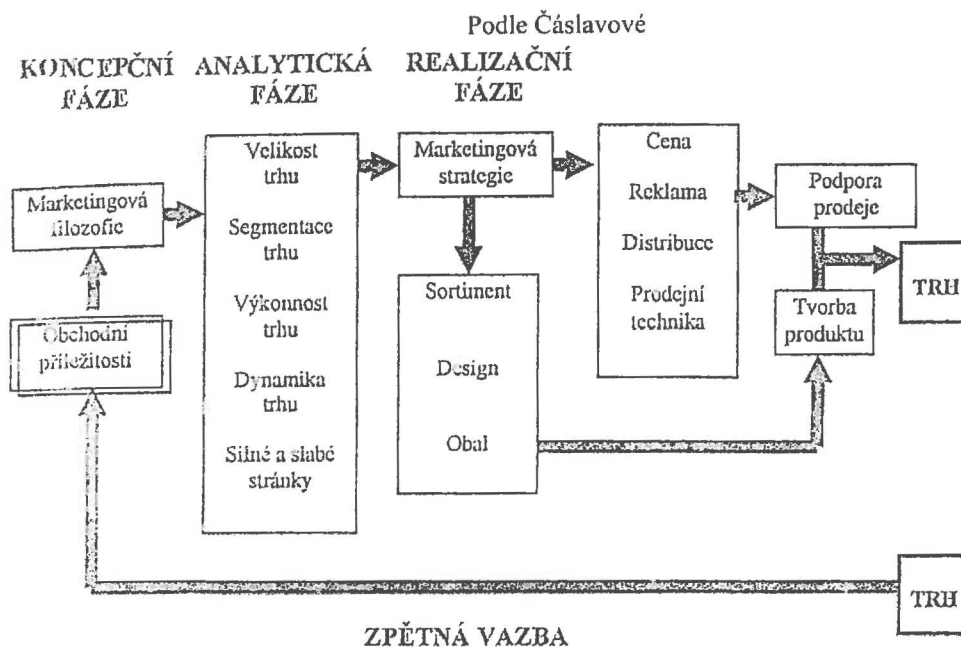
Podle Čáslavové

KONCEPČNÍ FÁZE

ANALYTICKÁ FÁZE

REALIZAČNÍ FÁZE

Marketingová filozofie

Obchodní příležitosti

Velikost trhu

Segmentace trhu

Výkonnost trhu

Dynamika trhu

Silné a slabé stránky

Marketingová strategie

Sortiment

Design

Obal

Cena

Reklama

Distribuce

Prodejní technika

Podpora prodeje

Tvorba produktu

TRH

TRH

ZPĚTNÁ VAZBA